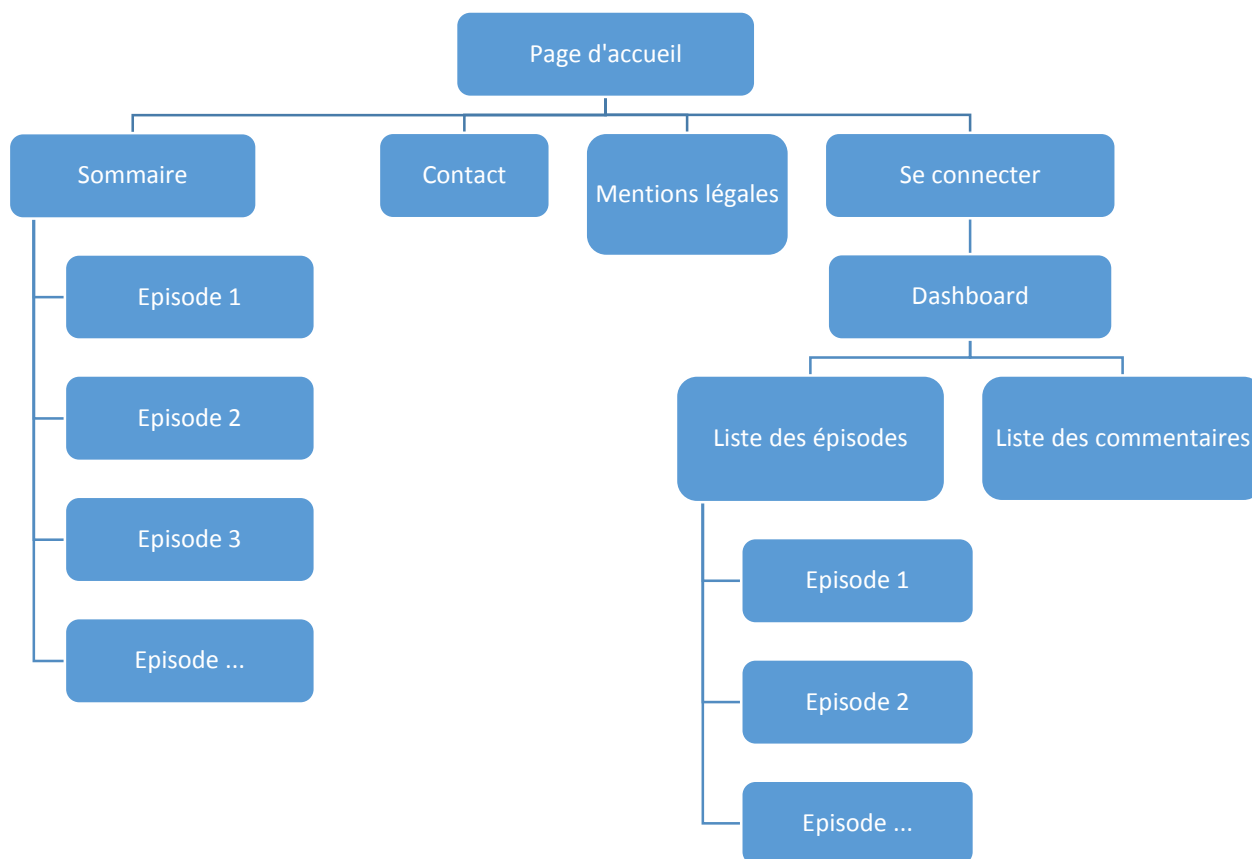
Page d'accueil

Sommaire

Contact

Mentions légales

Se connecter

Episode 1

Episode 2

Episode 3

Episode ...

Dashboard

Liste des épisodes

Liste des commentaires

Episode 1

Episode 2

Episode ...